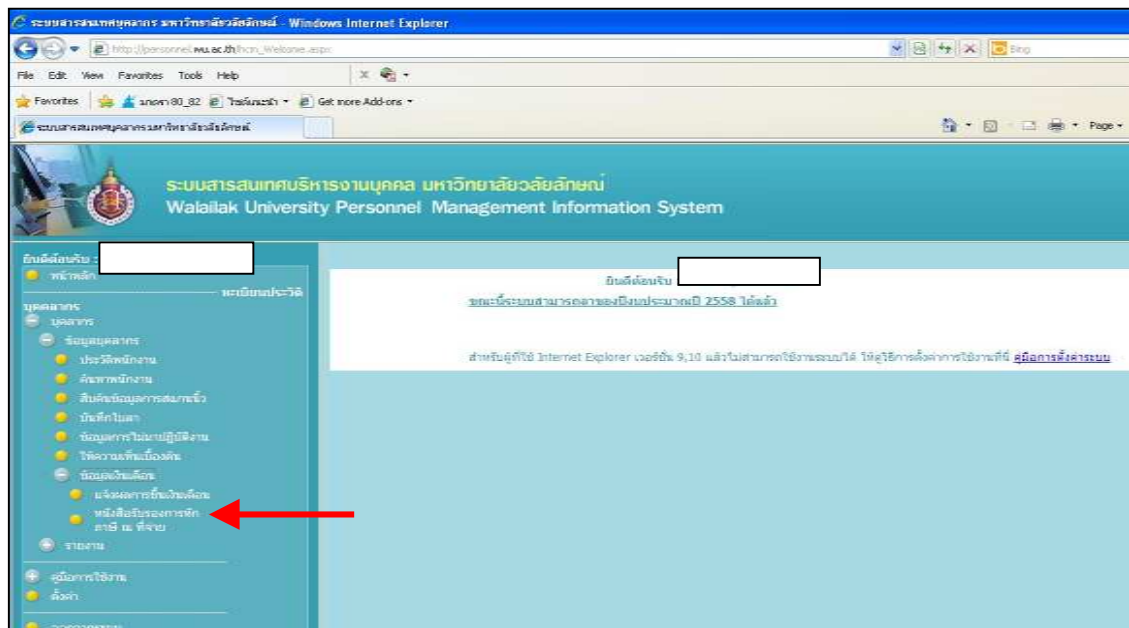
ระบบสารสนเทศบุคลากร มหาวิทยาลัยวลัยลักษณ์ - Windows Internet Explorer

http://personnel.wu.ac.th/hrm_Welcome.aspx

Bing

File Edit View Favorites Tools Help

Favorites มกรา80_82 โปรไฟล์ Get more Add-ons

ระบบสารสนเทศบุคลากร มหาวิทยาลัยวลัยลักษณ์

Page

ระบบสารสนเทศบริหารงานบุคคล มหาวิทยาลัยวลัยลักษณ์
Walailak University Personnel Management Information System

ยินดีต้อนรับ :

หน้าหลัก

ทะเบียนประวัติ

บุคลากร

บุคลากร

ข้อมูลบุคลากร

ประวัติพนักงาน

ค้นหาพนักงาน

สืบค้นข้อมูลการสแกนนิ้ว

บันทึกใบลา

ข้อมูลการไม่มาปฏิบัติงาน

ให้ความเห็นเบื้องต้น

ข้อมูลเงินเดือน

แจ้งผลการขึ้นเงินเดือน

หนังสือรับรองการหักภาษี ณ ที่จ่าย

รายงาน

คู่มือการใช้งาน

ตั้งค่า

ยินดีต้อนรับ

ขณะนี้ระบบสามารถลาของปีงบประมาณปี 2558 ได้แล้ว

สำหรับผู้ที่ใช้ Internet Explorer เวอร์ชั่น 9,10 แล้วไม่สามารถใช้งานระบบได้ ให้ดูวิธีการตั้งค่าการใช้งานที่นี่ คู่มือการตั้งค่าระบบ